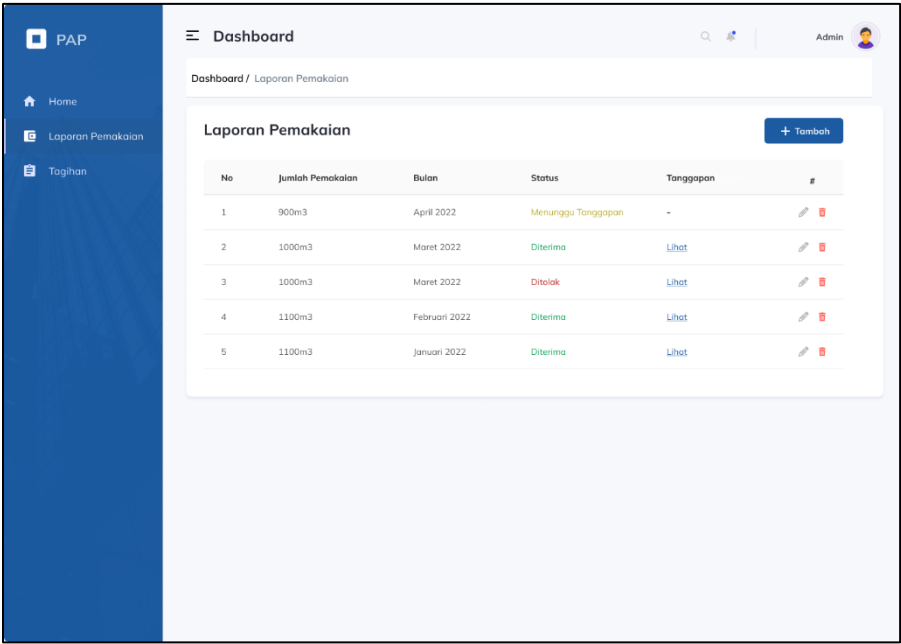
PAP

Home

Laporan Pemakaian

Tagihan

Dashboard

Admin

Dashboard / Laporan Pemakaian

Laporan Pemakaian

+ Tambah

| No | Jumlah Pemakaian | Bulan | Status | Tanggapan | # |
|---|---|---|---|---|---|
| 1 | 900m3 | April 2022 | Menunggu Tanggapan | - | |
| 2 | 1000m3 | Maret 2022 | Diterima | Lihat | |
| 3 | 1000m3 | Maret 2022 | Ditolak | Lihat | |
| 4 | 1100m3 | Februari 2022 | Diterima | Lihat | |
| 5 | 1100m3 | Januari 2022 | Diterima | Lihat | |